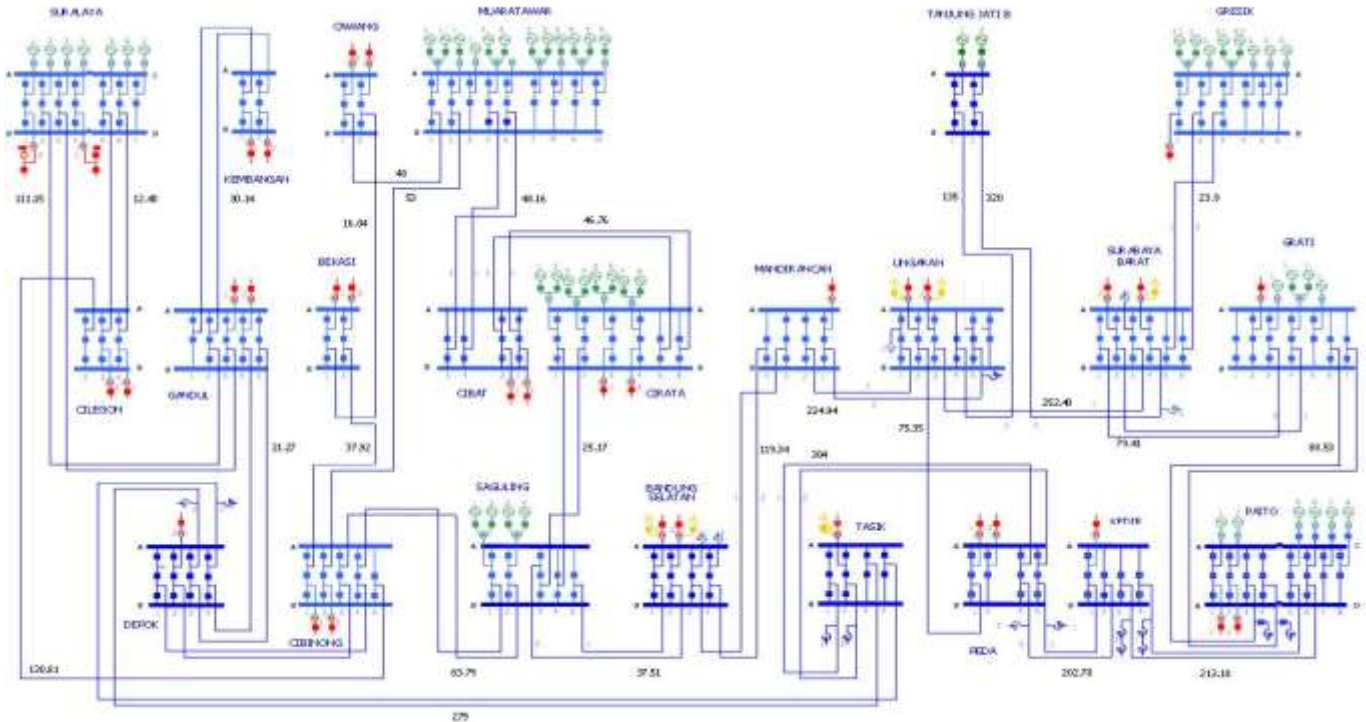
SURALAYA
CAWANG
MUARATAWAR
TANJUNG JATI B
GRESIK
KEMBANGAN
111.25
12.48
30.34
40
50
16.04
48.16
46.76
138
320
23.9
BEKASI
MANDIRANCAN
UNGARAN
SURABAYA BARAT
GRATI
CILEGON
GANDUL
CIBATU
CIRATA
224.94
75.35
252.48
79.48
89.53
31.27
37.92
25.17
119.34
304
SAGULING
BANDUNG SELATAN
TASIK
KEDIRI
PAITON
DEPOK
CIBINONG
PEDAN
120.81
63.79
37.51
202.78
213.18
279